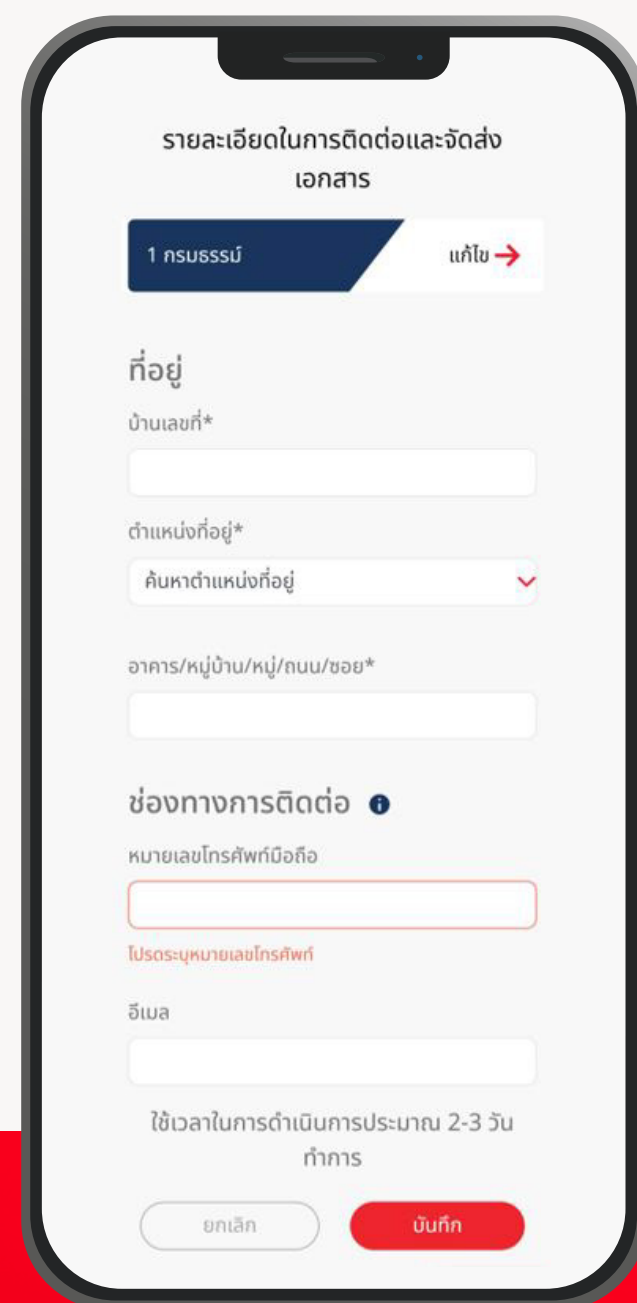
รายละเอียดในการติดต่อและจัดส่งเอกสาร

1 กรมธรรม์

แก้ไข

ที่อยู่

บ้านเลขที่*

ตำแหน่งที่อยู่*

ค้นหาตำแหน่งที่อยู่

อาคาร/หมู่บ้าน/หมู่/ถนน/ซอย*

ช่องทางการติดต่อ

หมายเลขโทรศัพท์มือถือ

โปรดระบุหมายเลขโทรศัพท์

อีเมล

ใช้เวลาในการดำเนินการประมาณ 2-3 วันทำการ

ยกเลิก

บันทึก